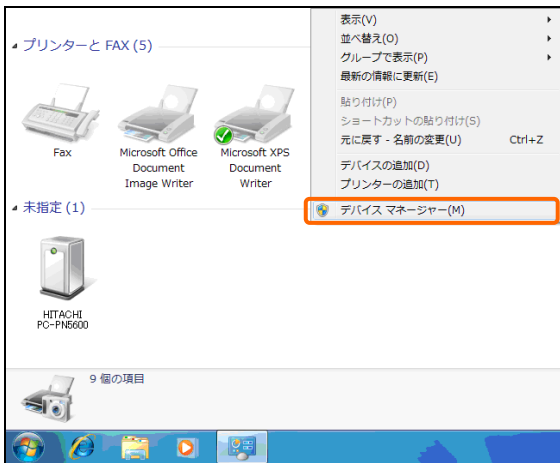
プリンターと FAX (5)

Fax

Microsoft Office Document Image Writer

Microsoft XPS Document Writer

未指定 (1)

HITACHI PC-PN5600

表示(V)
並べ替え(O)
グループで表示(P)
最新の情報に更新(E)

貼り付け(P)
ショートカットの貼り付け(S)
元に戻す - 名前の変更(U) Ctrl+Z

デバイスの追加(D)
プリンターの追加(T)

デバイス マネージャー(M)

9 個の項目